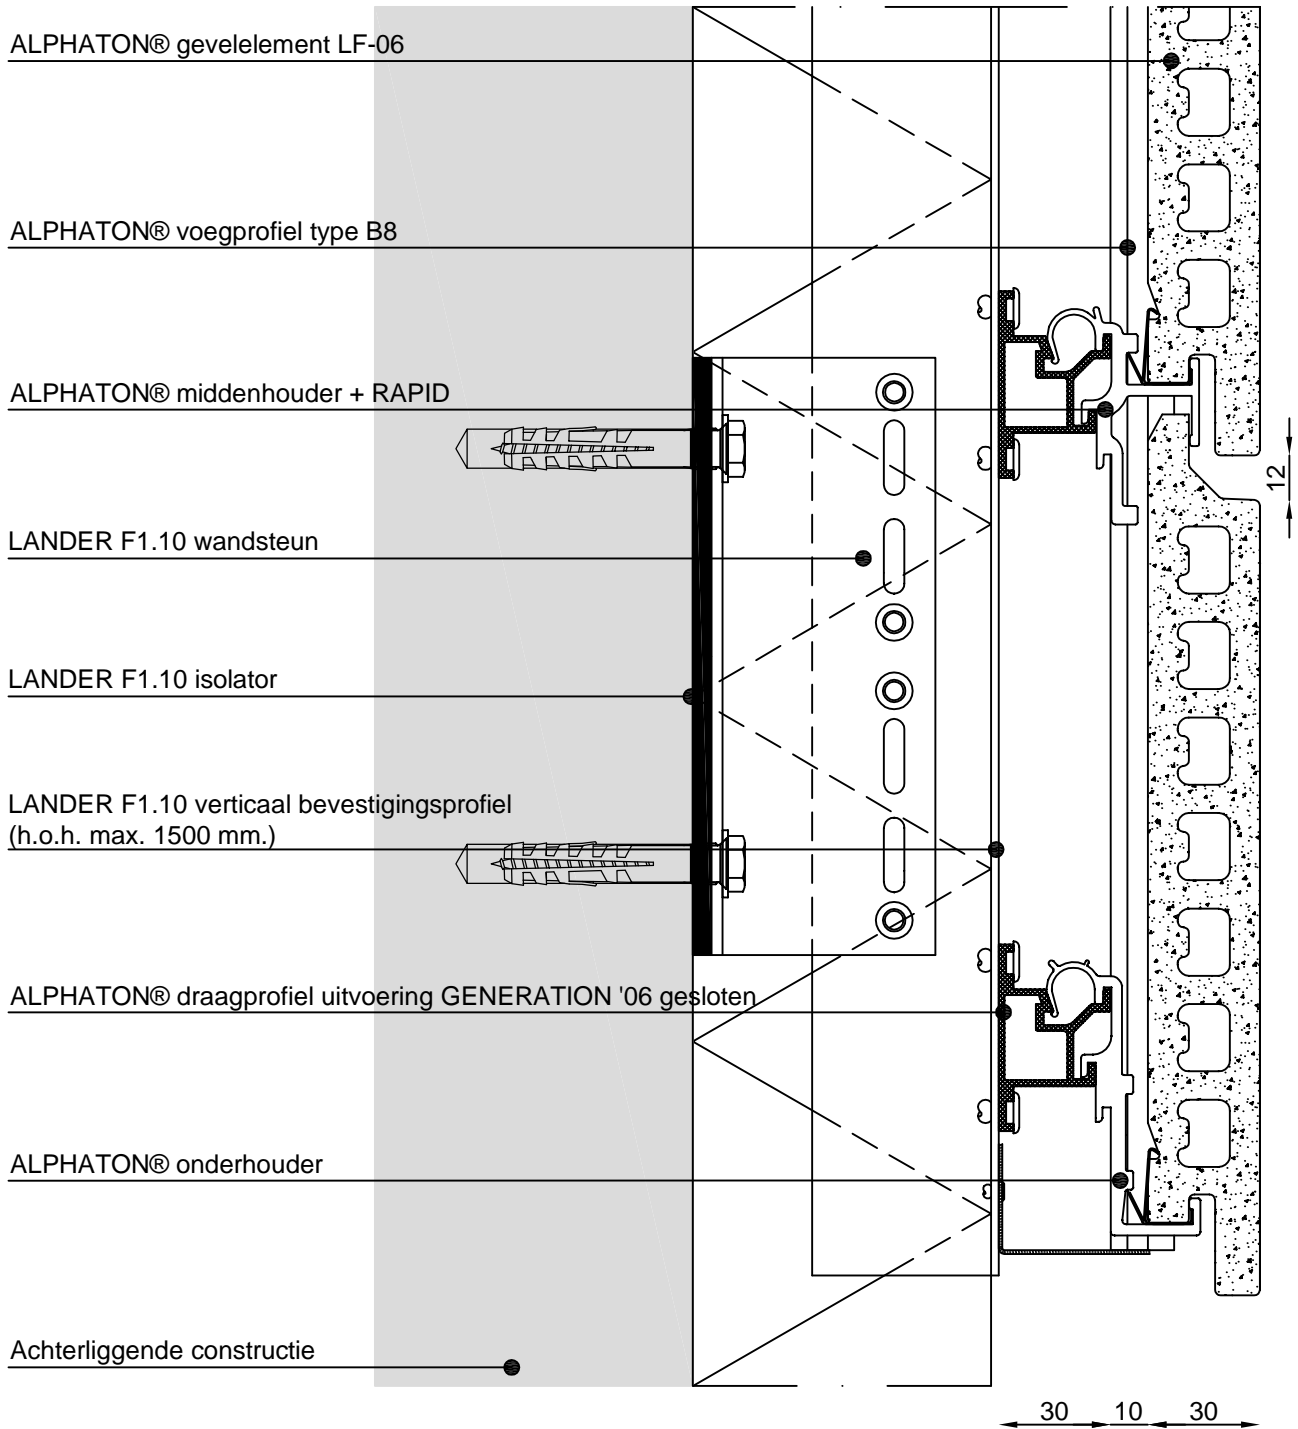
ALPHATON® gevelelement LF-06

ALPHATON® voegprofiel type B8

ALPHATON® middenhouder + RAPID

12

LANDER F1.10 wandsteun

LANDER F1.10 isolator

LANDER F1.10 verticaal bevestigingsprofiel (h.o.h. max. 1500 mm.)

ALPHATON® draagprofiel uitvoering GENERATION '06 gesloten

ALPHATON® onderhouder

Achterliggende constructie

30 10 30